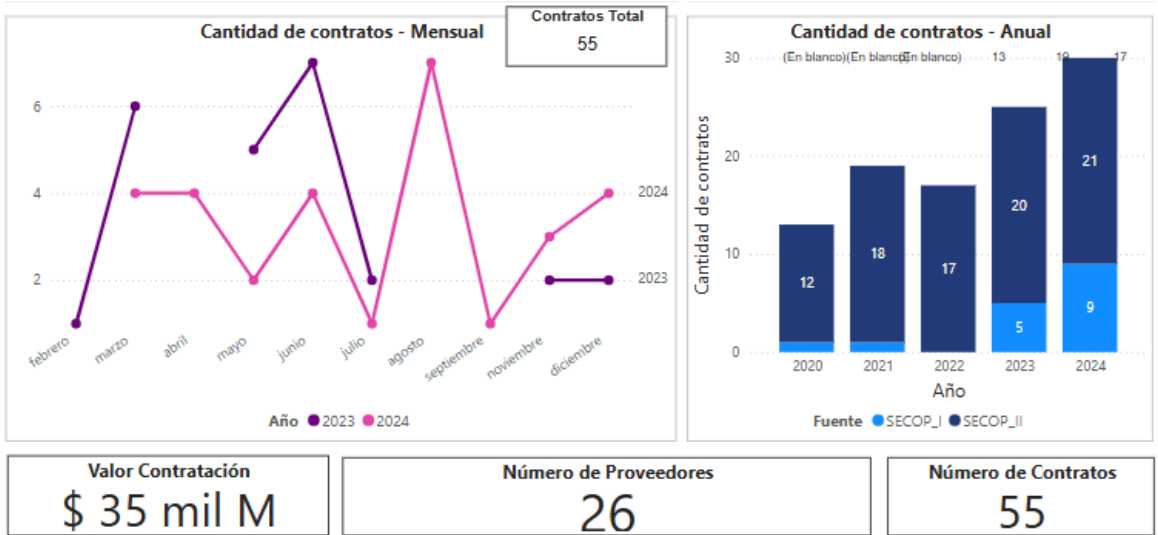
Cantidad de contratos - Mensual

Contratos Total
55

6
4
2

2024
2023

febrero marzo abril mayo junio julio agosto septiembre noviembre diciembre

Año 2023 2024

Cantidad de contratos - Anual

30
20
10
0

Cantidad de contratos

(En blanco)(En blanco)(En blanco) 13 19 17

12
18
17
20
5
21
9

2020 2021 2022 2023 2024
Año

Fuente SECOP_I SECOP_II

Valor Contratación
$ 35 mil M

Número de Proveedores
26

Número de Contratos
55